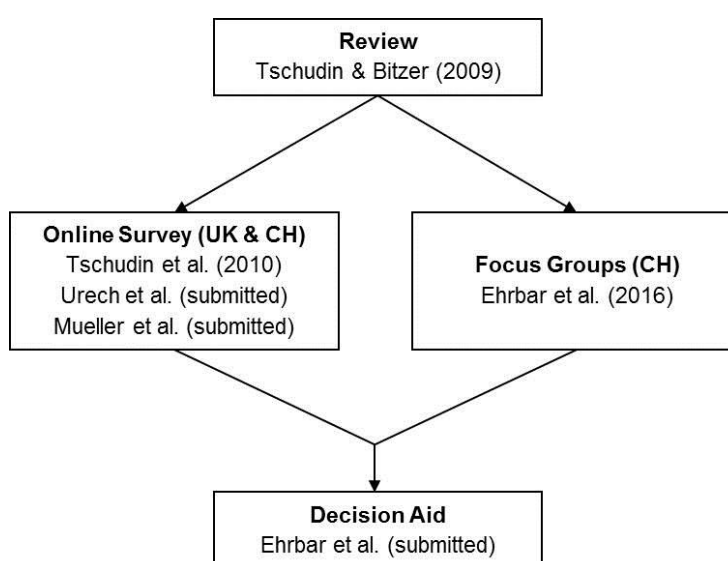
**Review**
Tschudin & Bitzer (2009)

**Online Survey (UK & CH)**
Tschudin et al. (2010)
Urech et al. (submitted)
Mueller et al. (submitted)

**Focus Groups (CH)**
Ehrbar et al. (2016)

**Decision Aid**
Ehrbar et al. (submitted)